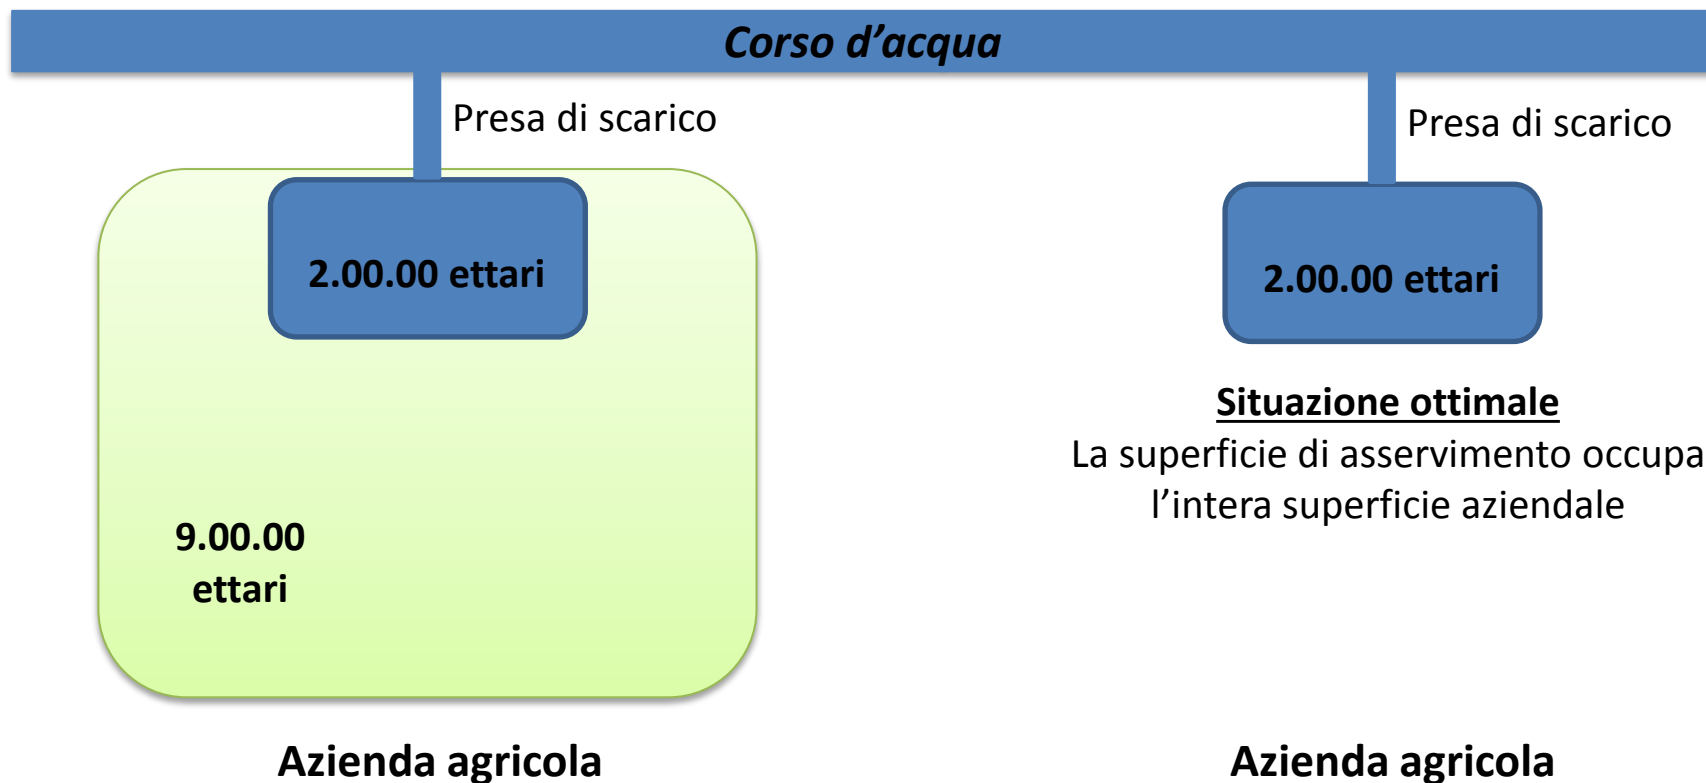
Corso d'acqua

Presa di scarico

2.00.00 ettari

9.00.00 ettari

Azienda agricola

Presa di scarico

2.00.00 ettari

Situazione ottimale
La superficie di asservimento occupa l'intera superficie aziendale

Azienda agricola